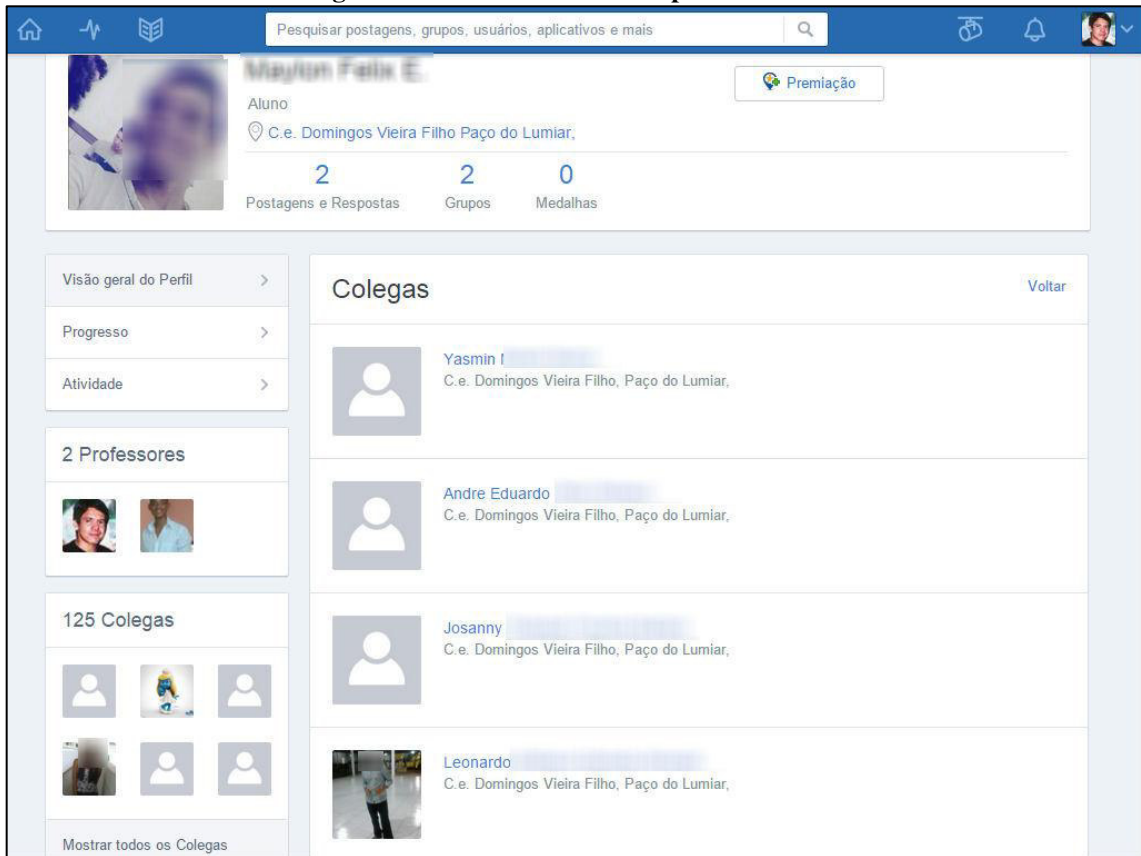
Pesquisar postagens, grupos, usuários, aplicativos e mais

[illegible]

Aluno

C.e. Domingos Vieira Filho Paço do Lumiar,

Premiação

2
Postagens e Respostas

2
Grupos

0
Medalhas

Visão geral do Perfil

Progresso

Atividade

2 Professores

125 Colegas

Mostrar todos os Colegas

Colegas

Voltar

Yasmin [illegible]
C.e. Domingos Vieira Filho, Paço do Lumiar,

Andre Eduardo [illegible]
C.e. Domingos Vieira Filho, Paço do Lumiar,

Josanny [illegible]
C.e. Domingos Vieira Filho, Paço do Lumiar,

Leonardo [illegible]
C.e. Domingos Vieira Filho, Paço do Lumiar,